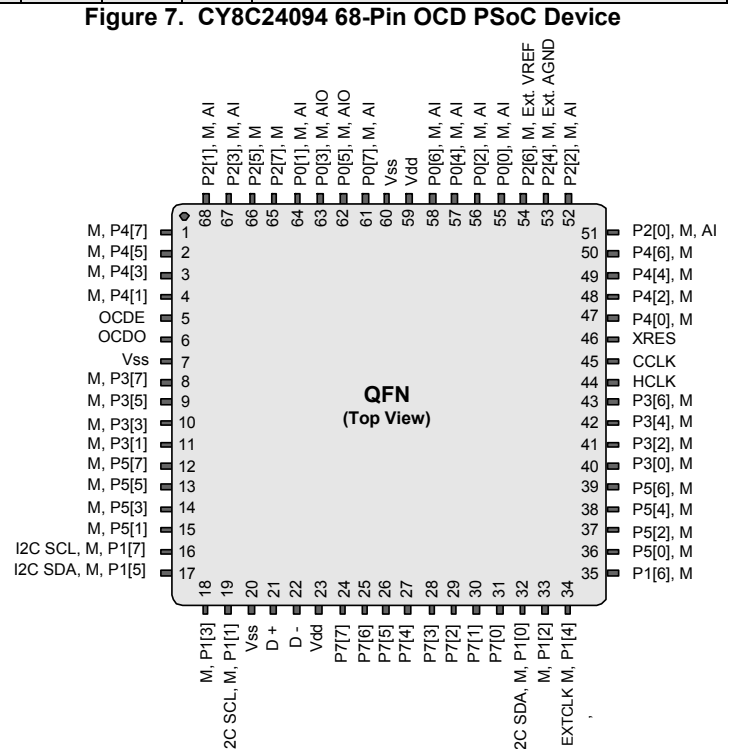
Figure 7. CY8C24094 68-Pin OCD PSoC Device

P2[1], M, AI 68
P2[3], M, AI 67
P2[5], M 66
P2[7], M 65
P0[1], M, AI 64
P0[3], M, AIO 63
P0[5], M, AIO 62
P0[7], M, AI 61
Vss 60
Vdd 59
P0[6], M, AI 58
P0[4], M, AI 57
P0[2], M, AI 56
P0[0], M, AI 55
P2[6], M, Ext. VREF 54
P2[4], M, Ext. AGND 53
P2[2], M, AI 52

M, P4[7] 1
M, P4[5] 2
M, P4[3] 3
M, P4[1] 4
OCDE 5
OCDO 6
Vss 7
M, P3[7] 8
M, P3[5] 9
M, P3[3] 10
M, P3[1] 11
M, P5[7] 12
M, P5[5] 13
M, P5[3] 14
M, P5[1] 15
I2C SCL, M, P1[7] 16
I2C SDA, M, P1[5] 17

QFN
(Top View)

51 P2[0], M, AI
50 P4[6], M
49 P4[4], M
48 P4[2], M
47 P4[0], M
46 XRES
45 CCLK
44 HCLK
43 P3[6], M
42 P3[4], M
41 P3[2], M
40 P3[0], M
39 P5[6], M
38 P5[4], M
37 P5[2], M
36 P5[0], M
35 P1[6], M

18 M, P1[3]
19 2C SCL, M, P1[1]
20 Vss
21 D +
22 D -
23 Vdd
24 P7[7]
25 P7[6]
26 P7[5]
27 P7[4]
28 P7[3]
29 P7[2]
30 P7[1]
31 P7[0]
32 2C SDA, M, P1[0]
33 M, P1[2]
34 EXTCLK M, P1[4]